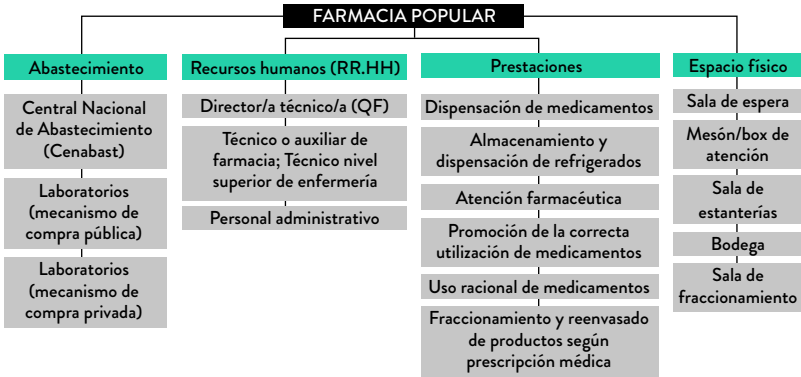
FARMACIA POPULAR

Abastecimiento

Central Nacional de Abastecimiento (Cenabast)

Laboratorios (mecanismo de compra pública)

Laboratorios (mecanismo de compra privada)

Recursos humanos (RR.HH)

Director/a técnico/a (QF)

Técnico o auxiliar de farmacia; Técnico nivel superior de enfermería

Personal administrativo

Prestaciones

Dispensación de medicamentos

Almacenamiento y dispensación de refrigerados

Atención farmacéutica

Promoción de la correcta utilización de medicamentos

Uso racional de medicamentos

Fraccionamiento y reenvasado de productos según prescripción médica

Espacio físico

Sala de espera

Mesón/box de atención

Sala de estanterías

Bodega

Sala de fraccionamiento